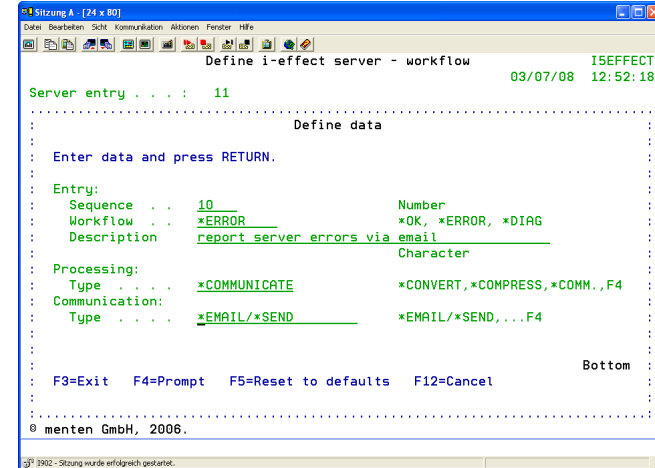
Sitzung A - [24 x 80]

Datei Bearbeiten Sicht Kommunikation Aktionen Fenster Hilfe

Define i-effect server - workflow I5EFFECT
03/07/08 12:52:18

Server entry . . . : 11

Define data

Enter data and press RETURN.

Entry:
Sequence . . 10 Number
Workflow . . *ERROR *OK, *ERROR, *DIAG
Description report server errors via email
Character

Processing:
Type . . . . *COMMUNICATE *CONVERT,*COMPRESS,*COMM.,F4

Communication:
Type . . . . *EMAIL/*SEND *EMAIL/*SEND,...F4

Bottom

F3=Exit F4=Prompt F5=Reset to defaults F12=Cancel

© menten GmbH, 2006.

I902 - Sitzung wurde erfolgreich gestartet.